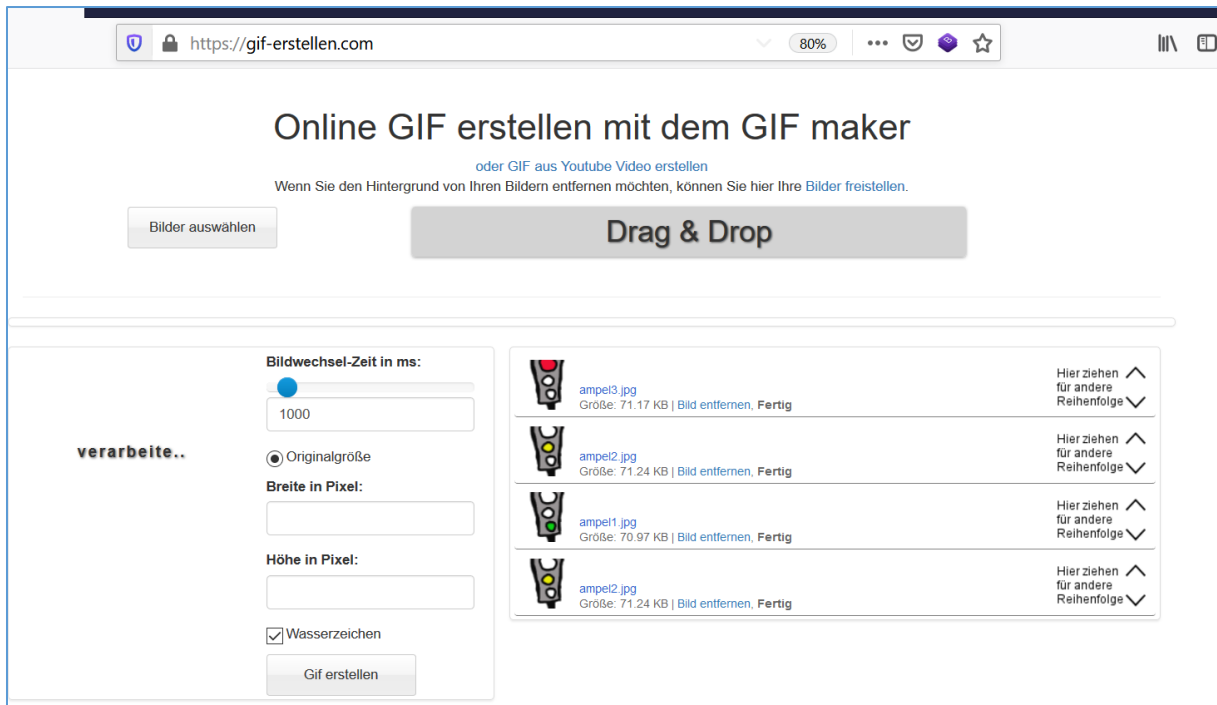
https://gif-erstellen.com

80%

Online GIF erstellen mit dem GIF maker

oder GIF aus Youtube Video erstellen

Wenn Sie den Hintergrund von Ihren Bildern entfernen möchten, können Sie hier Ihre Bilder freistellen.

Bilder auswählen

Drag & Drop

verarbeite..

Bildwechsel-Zeit in ms:

1000

Originalgröße

Breite in Pixel:

Höhe in Pixel:

Wasserzeichen

Gif erstellen

ampel3.jpg
Größe: 71.17 KB | Bild entfernen, Fertig
Hier ziehen für andere Reihenfolge

ampel2.jpg
Größe: 71.24 KB | Bild entfernen, Fertig
Hier ziehen für andere Reihenfolge

ampel1.jpg
Größe: 70.97 KB | Bild entfernen, Fertig
Hier ziehen für andere Reihenfolge

ampel2.jpg
Größe: 71.24 KB | Bild entfernen, Fertig
Hier ziehen für andere Reihenfolge